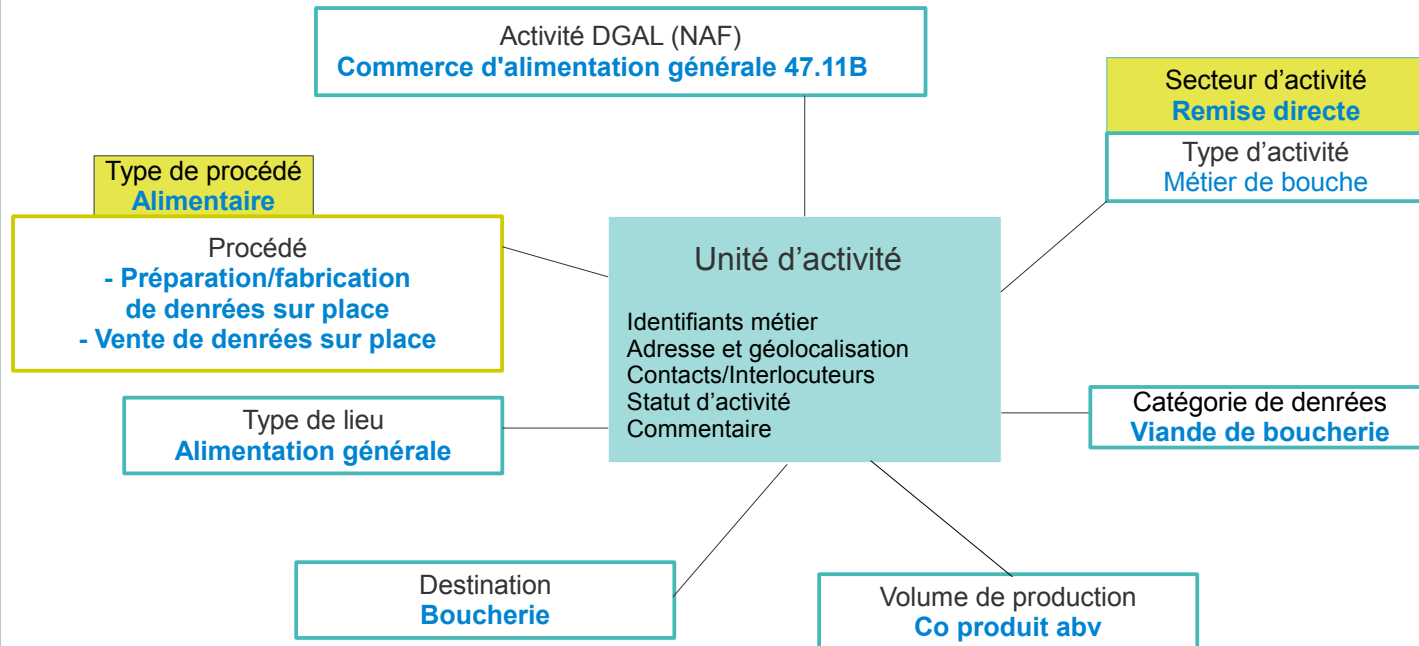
Activité DGAL (NAF)
Commerce d'alimentation générale 47.11B

Secteur d’activité
Remise directe

Type d’activité
Métier de bouche

Type de procédé
Alimentaire

Procédé
- Préparation/fabrication de denrées sur place
- Vente de denrées sur place

Unité d’activité

Identifiants métier
Adresse et géolocalisation
Contacts/Interlocuteurs
Statut d’activité
Commentaire

Type de lieu
Alimentation générale

Catégorie de denrées
Viande de boucherie

Destination
Boucherie

Volume de production
Co produit abv